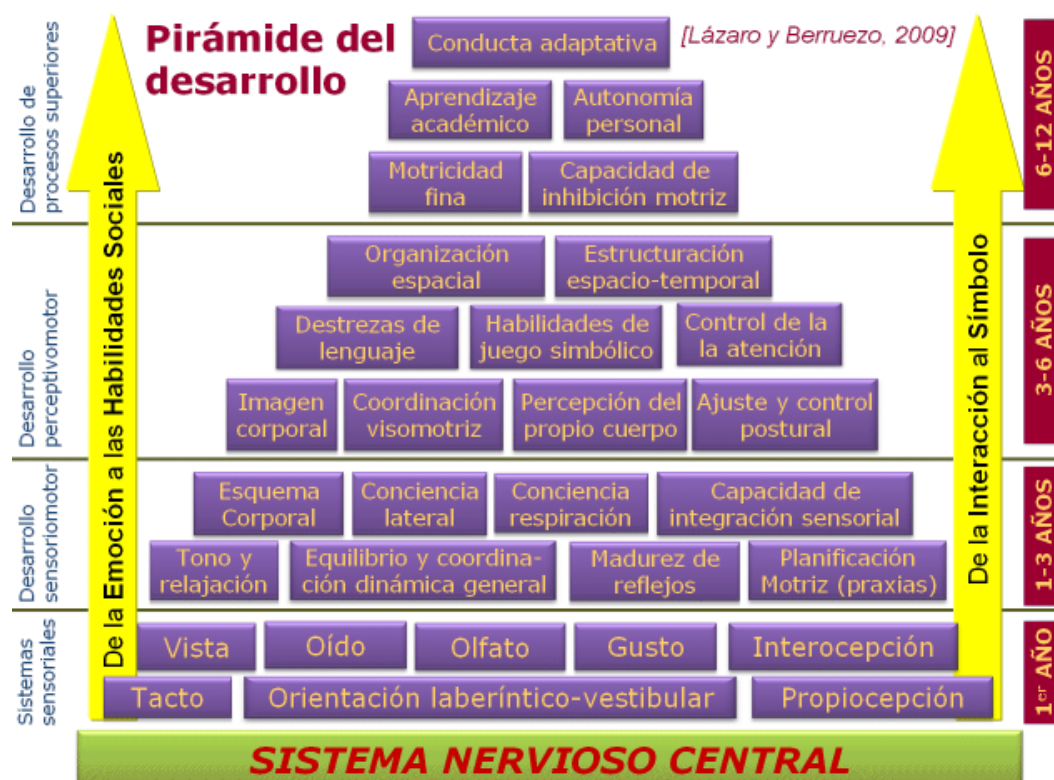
Pirámide del desarrollo

[Lázaro y Berruezo, 2009]

Desarrollo de procesos superiores

Desarrollo perceptivomotor

Desarrollo sensoriomotor

Sistemas sensoriales

De la Emoción a las Habilidades Sociales

Conducta adaptativa

Aprendizaje académico

Autonomía personal

Motricidad fina

Capacidad de inhibición motriz

Organización espacial

Estructuración espacio-temporal

Destrezas de lenguaje

Habilidades de juego simbólico

Control de la la atención

Imagen corporal

Coordinación visomotriz

Percepción del propio cuerpo

Ajuste y control postural

Esquema Corporal

Conciencia lateral

Conciencia respiración

Capacidad de integración sensorial

Tono y relajación

Equilibrio y coordinación dinámica general

Madurez de reflejos

Planificación Motriz (praxias)

Vista

Oído

Olfato

Gusto

Interocepción

Tacto

Orientación laberíntico-vestibular

Propiocepción

De la Interacción al Símbolo

6-12 AÑOS

3-6 AÑOS

1-3 AÑOS

1$^{er}$ AÑO

SISTEMA NERVIOSO CENTRAL